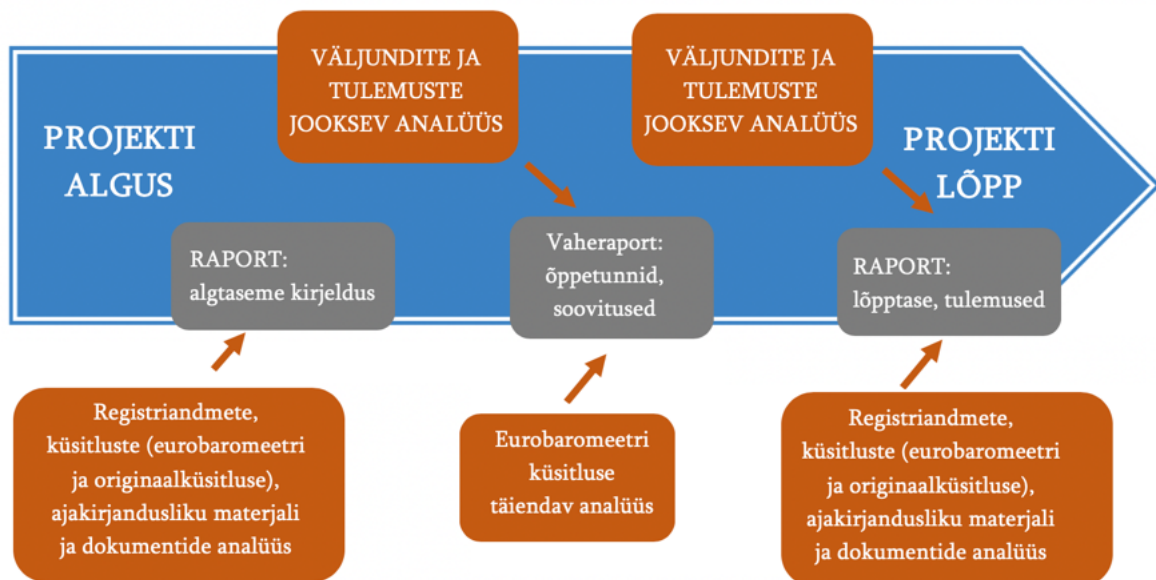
PROJEKTI ALGUS

VÄLJUNDITE JA TULEMUSTE JOOKSEV ANALÜÜS

VÄLJUNDITE JA TULEMUSTE JOOKSEV ANALÜÜS

PROJEKTI LÕPP

RAPORT: algtaseme kirjeldus

Vaheraport: õppetunnid, soovitused

RAPORT: lõpptase, tulemused

Registriandmete, küsitluste (eurobaromeetri ja originaalküsitluse), ajakirjandusliku materjali ja dokumentide analüüs

Eurobaromeetri küsitluse täiendav analüüs

Registriandmete, küsitluste (eurobaromeetri ja originaalküsitluse), ajakirjandusliku materjali ja dokumentide analüüs